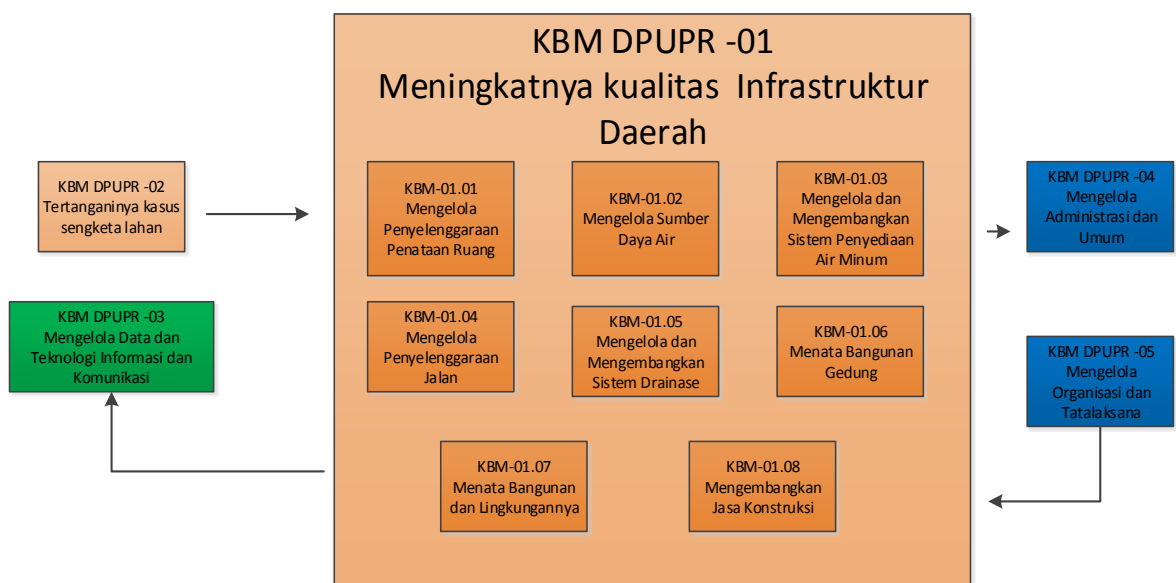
KBM DPUPR -01
Meningkatnya kualitas Infrastruktur Daerah

KBM DPUPR -02
Tertanganinya kasus sengketa lahan

KBM DPUPR -03
Mengelola Data dan Teknologi Informasi dan Komunikasi

KBM-01.01
Mengelola Penyelenggaraan Penataan Ruang

KBM-01.02
Mengelola Sumber Daya Air

KBM-01.03
Mengelola dan Mengembangkan Sistem Penyediaan Air Minum

KBM-01.04
Mengelola Penyelenggaraan Jalan

KBM-01.05
Mengelola dan Mengembangkan Sistem Drainase

KBM-01.06
Menata Bangunan Gedung

KBM-01.07
Menata Bangunan dan Lingkungannya

KBM-01.08
Mengembangkan Jasa Konstruksi

KBM DPUPR -04
Mengelola Administrasi dan Umum

KBM DPUPR -05
Mengelola Organisasi dan Tatalaksana